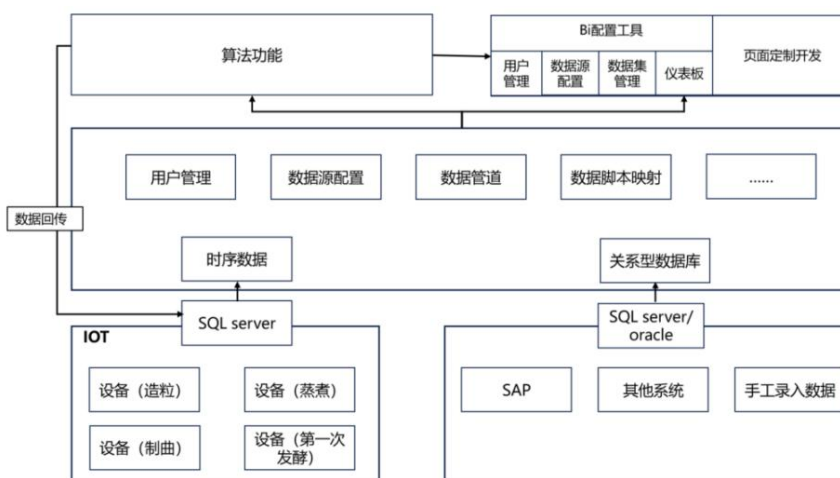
算法功能

Bi配置工具

用户管理

数据源配置

数据集管理

仪表板

页面定制开发

用户管理

数据源配置

数据管道

数据脚本映射

......

数据回传

时序数据

关系型数据库

SQL server

SQL server/ oracle

IOT

设备（造粒）

设备（蒸煮）

设备（制曲）

设备（第一次发酵）

SAP

其他系统

手工录入数据